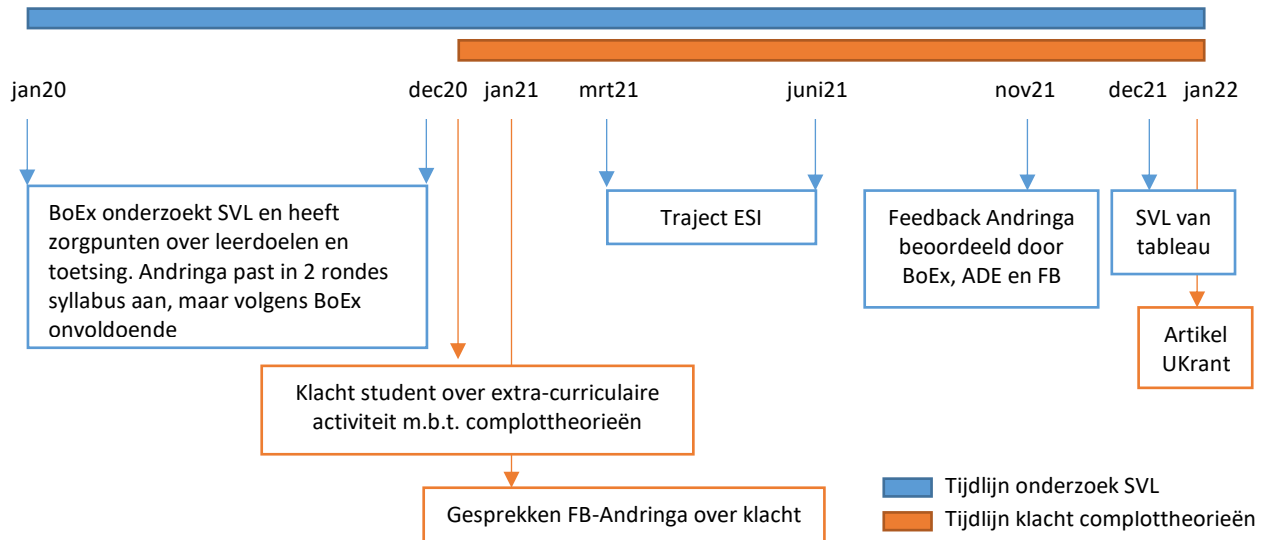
jan20

dec20

jan21

mrt21

juni21

nov21

dec21

jan22

BoEx onderzoekt SVL en heeft zorgpunten over leerdoelen en toetsing. Andringa past in 2 rondes syllabus aan, maar volgens BoEx onvoldoende

Traject ESI

Feedback Andringa beoordeeld door BoEx, ADE en FB

SVL van tableau

Artikel UKrant

Klacht student over extra-curriculaire activiteit m.b.t. complottheorieën

Gesprekken FB-Andringa over klacht

Tijdlijn onderzoek SVL

Tijdlijn klacht complottheorieën